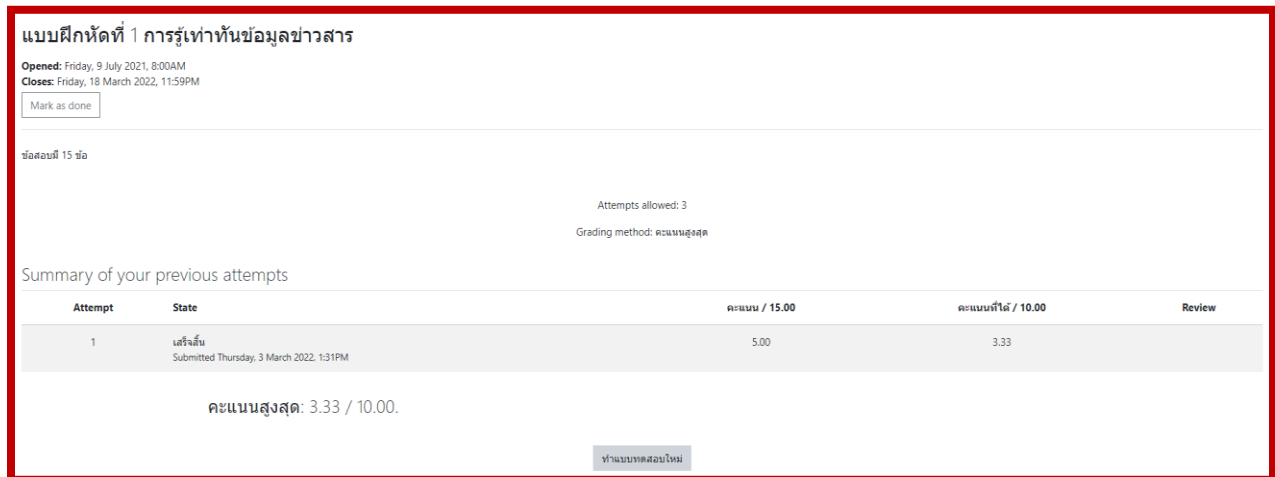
แบบฝึกหัดที่ 1 การรู้เท่าทันข้อมูลข่าวสาร

**Opened:** Friday, 9 July 2021, 8:00AM
**Closes:** Friday, 18 March 2022, 11:59PM

Mark as done

ข้อสอบมี 15 ข้อ

Attempts allowed: 3

Grading method: คะแนนสูงสุด

Summary of your previous attempts

| Attempt | State | คะแนน / 15.00 | คะแนนที่ได้ / 10.00 | Review |
|---|---|---|---|---|
| 1 | เสร็จสิ้น Submitted Thursday, 3 March 2022, 1:31PM | 5.00 | 3.33 | |

คะแนนสูงสุด: 3.33 / 10.00.

ทำแบบทดสอบใหม่